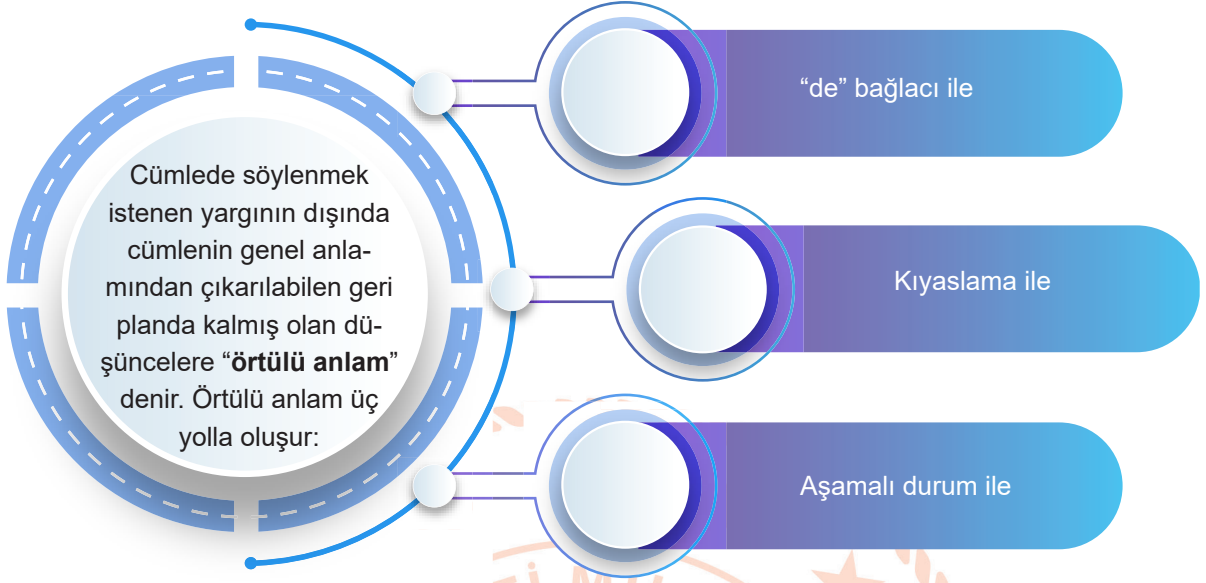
Cümlede söylenmek istenen yargının dışında cümlenin genel anlamından çıkarılabilen geri planda kalmış olan düşüncelere "**örtülü anlam**" denir. Örtülü anlam üç yolla oluşur:

"de" bağlacı ile

Kıyaslama ile

Aşamalı durum ile